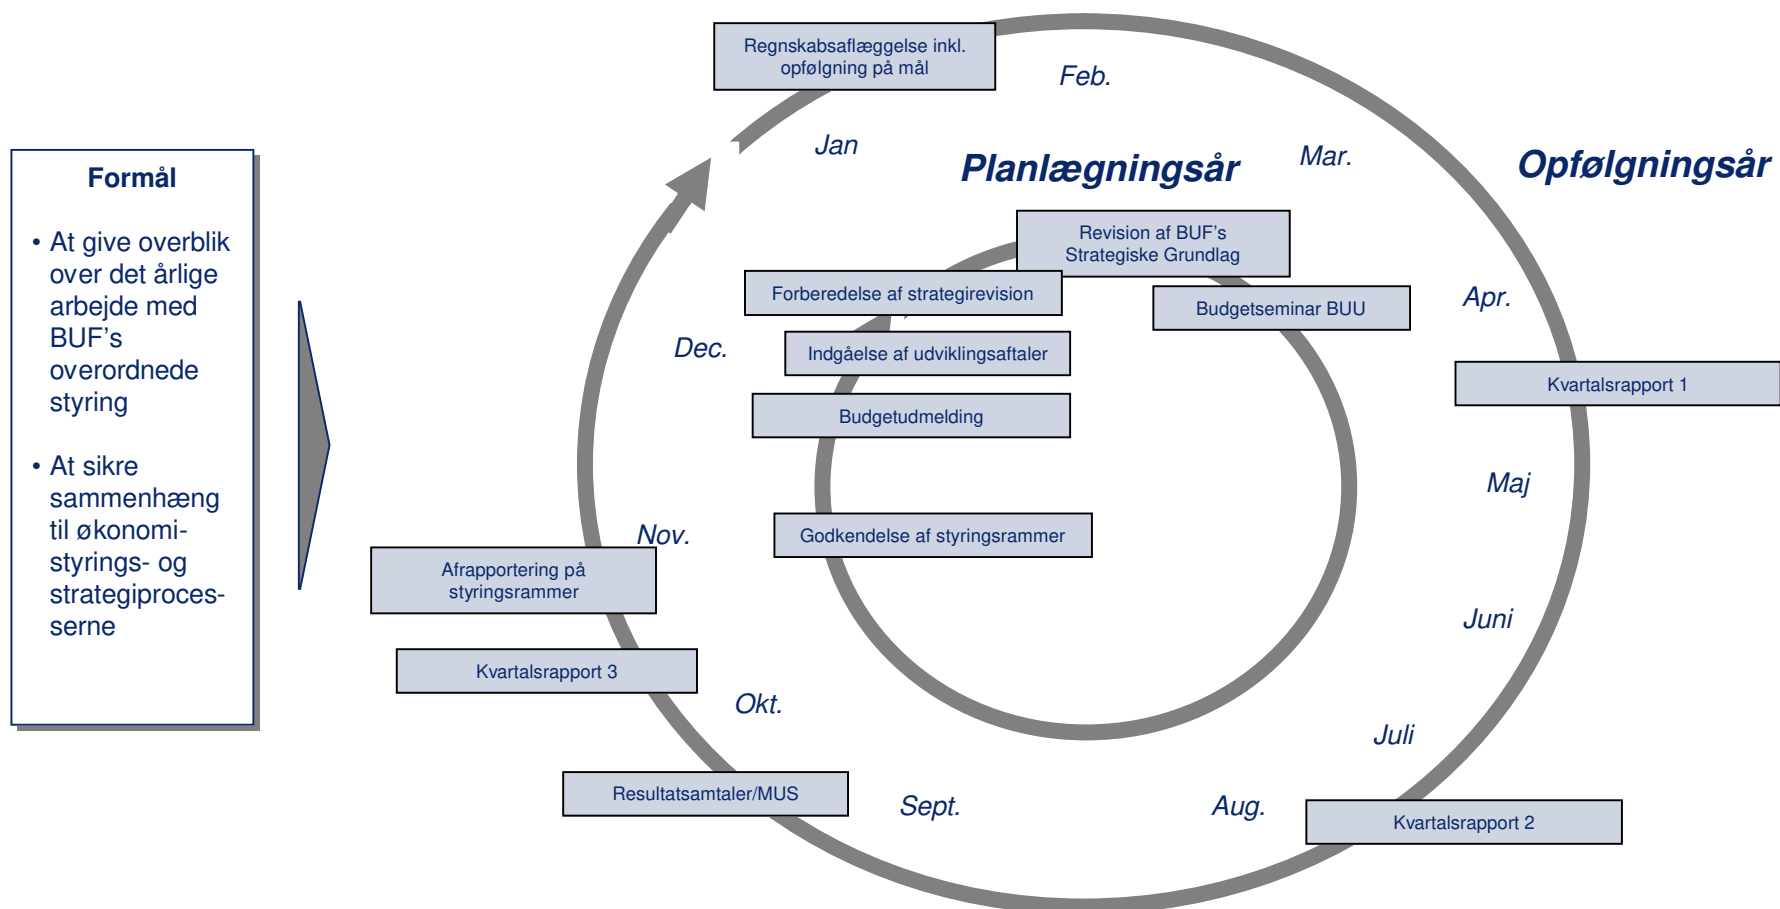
Formål

• At give overblik over det årlige arbejde med BUF's overordnede styring

• At sikre sammenhæng til økonomistyrings- og strategiprocesserne

Regnskabsaflæggelse inkl. opfølgning på mål

Feb.

Jan

Planlægningsår

Mar.

Opfølgningsår

Revision af BUF's Strategiske Grundlag

Forberedelse af strategirevision

Budgetseminar BUU

Apr.

Dec.

Indgåelse af udviklingsaftaler

Kvartalsrapport 1

Budgetudmelding

Maj

Nov.

Godkendelse af styringsrammer

Afrapportering på styringsrammer

Juni

Kvartalsrapport 3

Okt.

Juli

Resultatsamtaler/MUS

Sept.

Aug.

Kvartalsrapport 2